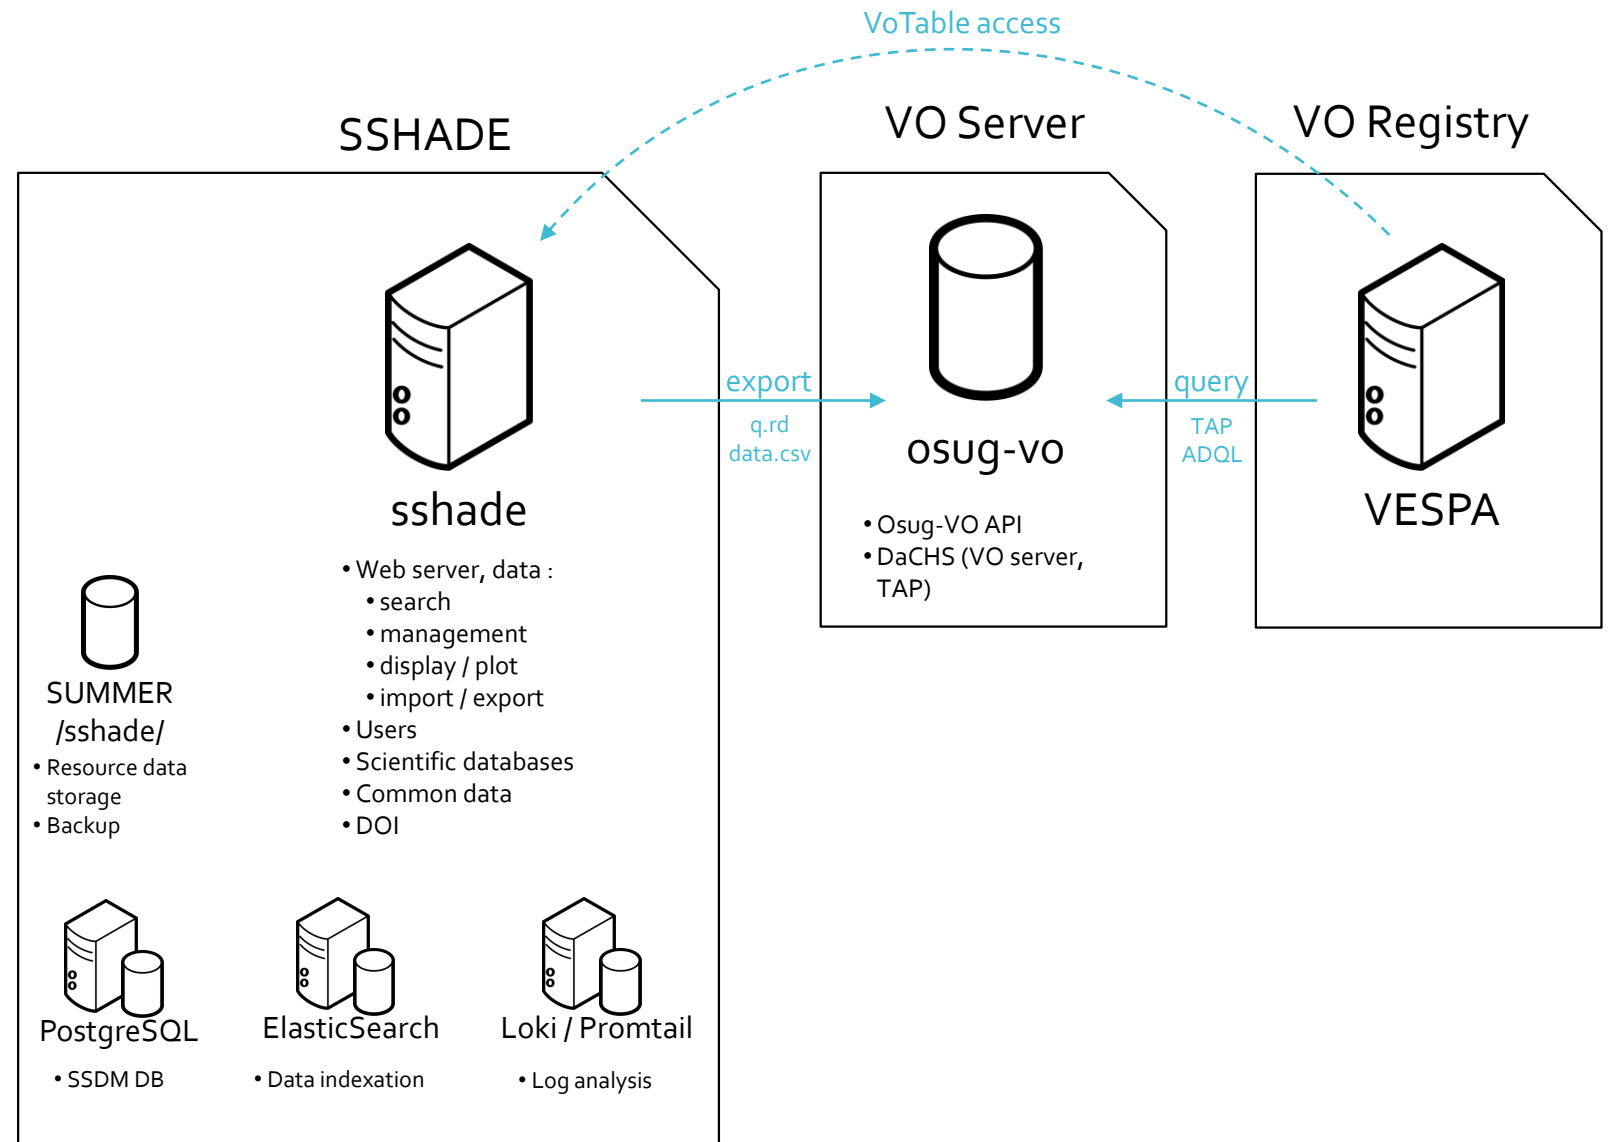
VoTable access

SSHADE

VO Server

VO Registry

sshade

• Web server, data :
  • search
  • management
  • display / plot
  • import / export
• Users
• Scientific databases
• Common data
• DOI

export
q.rd
data.csv

osug-vo

• Osug-VO API
• DaCHS (VO server, TAP)

query
TAP
ADQL

VESPA

SUMMER
/sshade/
• Resource data storage
• Backup

PostgreSQL
• SSDM DB

ElasticSearch
• Data indexation

Loki / Promtail
• Log analysis